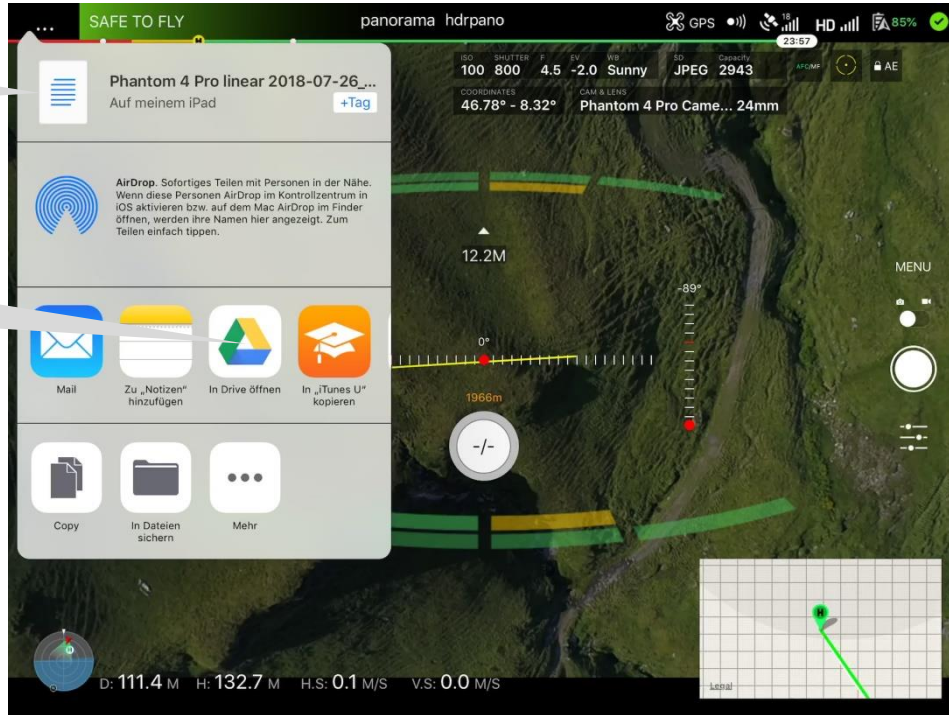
... SAFE TO FLY

panorama hdrpano

GPS HD 85%

23:57

ISO 100 SHUTTER 800 F 4.5 EV -2.0 WB Sunny SD JPEG Capacity 2943

AFC/MF AE

COORDINATES 46.78° - 8.32° CAM & LENS Phantom 4 Pro Came... 24mm

Phantom 4 Pro linear 2018-07-26_...
Auf meinem iPad
+Tag

AirDrop. Sofortiges Teilen mit Personen in der Nähe. Wenn diese Personen AirDrop im Kontrollzentrum in iOS aktivieren bzw. auf dem Mac AirDrop im Finder öffnen, werden ihre Namen hier angezeigt. Zum Teilen einfach tippen.

Mail

Zu „Notizen" hinzufügen

In Drive öffnen

In „iTunes U" kopieren

Copy

In Dateien sichern

Mehr

12.2M

-89°

0°

1966m

-/-

MENU

Legal

D: 111.4 M H: 132.7 M H.S: 0.1 M/S V.S: 0.0 M/S